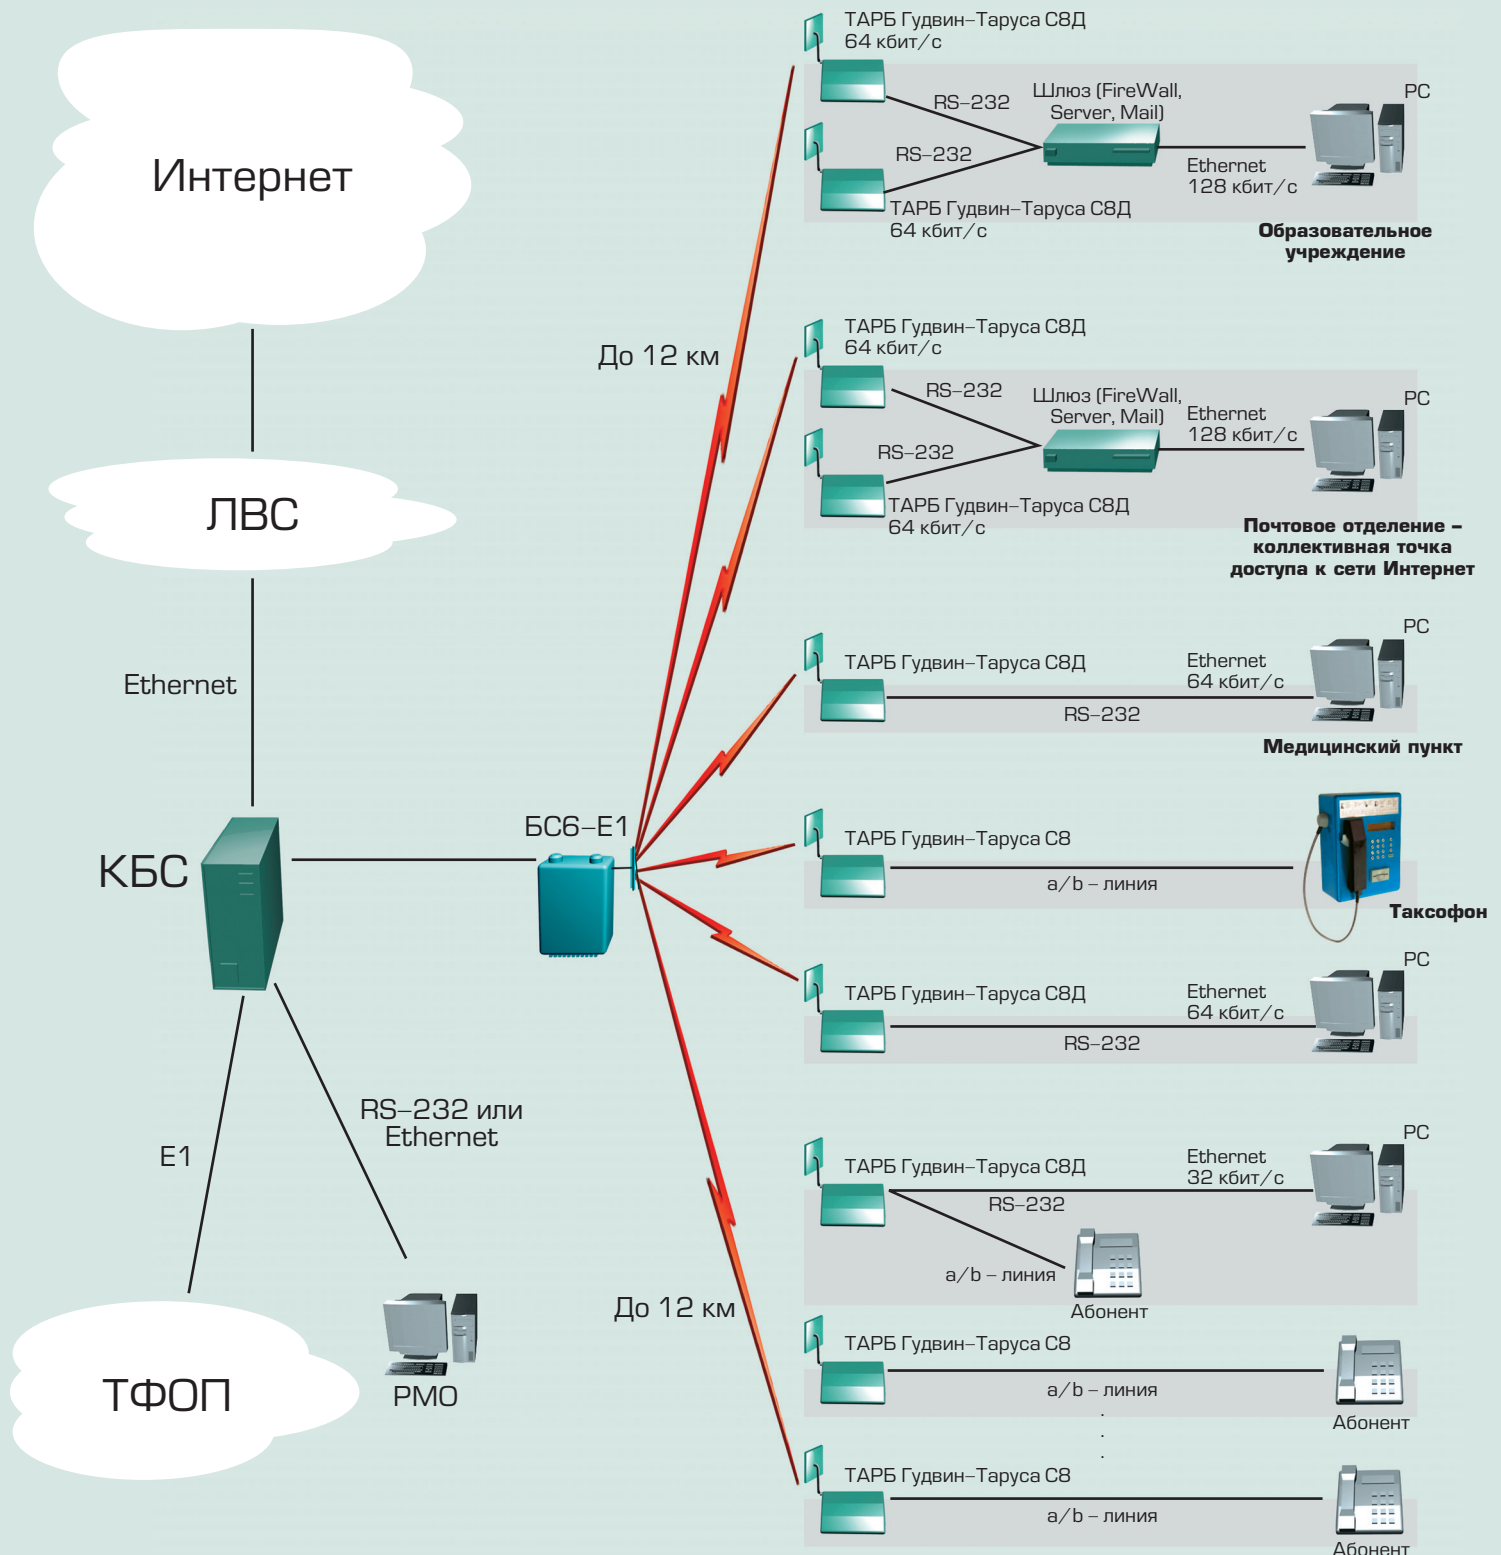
Интернет

ЛВС

Ethernet

КБС

E1

RS–232 или Ethernet

ТФОП

РМО

БС6–E1

До 12 км

До 12 км

ТАРБ Гудвин–Таруса С8Д 64 кбит/с

RS–232

Шлюз (FireWall, Server, Mail)

RS–232

Ethernet 128 кбит/с

PC

ТАРБ Гудвин–Таруса С8Д 64 кбит/с

Образовательное учреждение

ТАРБ Гудвин–Таруса С8Д 64 кбит/с

RS–232

Шлюз (FireWall, Server, Mail)

Ethernet 128 кбит/с

PC

RS–232

ТАРБ Гудвин–Таруса С8Д 64 кбит/с

Почтовое отделение – коллективная точка доступа к сети Интернет

ТАРБ Гудвин–Таруса С8Д

Ethernet 64 кбит/с

PC

RS–232

Медицинский пункт

ТАРБ Гудвин–Таруса С8

a/b – линия

Таксофон

ТАРБ Гудвин–Таруса С8Д

Ethernet 64 кбит/с

PC

RS–232

ТАРБ Гудвин–Таруса С8Д

Ethernet 32 кбит/с

PC

RS–232

a/b – линия

Абонент

ТАРБ Гудвин–Таруса С8

a/b – линия

Абонент

ТАРБ Гудвин–Таруса С8

a/b – линия

Абонент